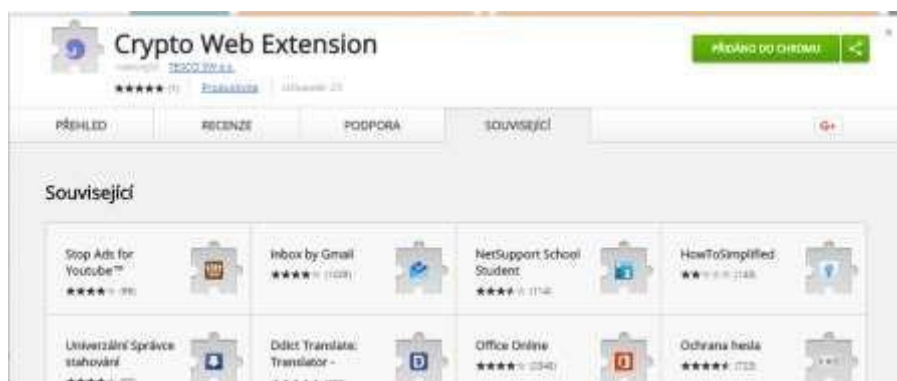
Crypto Web Extension

nabízející: TESCO SW a.s.

★★★★★ (1) | Produktivita | Uživatelé: 23

PŘIDÁNO DO CHROMU

PŘEHLED

RECENZE

PODPORA

SOUVISEJÍCÍ

G+

Související

Stop Ads for Youtube™
★★★★ (99)

Inbox by Gmail
★★★★ (1026)

NetSupport School Student
★★★★ (114)

HowToSimplified
★★ (148)

Univerzální Správce stahování

Ddict Translate: Translator -

Office Online
★★★★ (2340)

Ochrana hesla
★★★★★ (723)